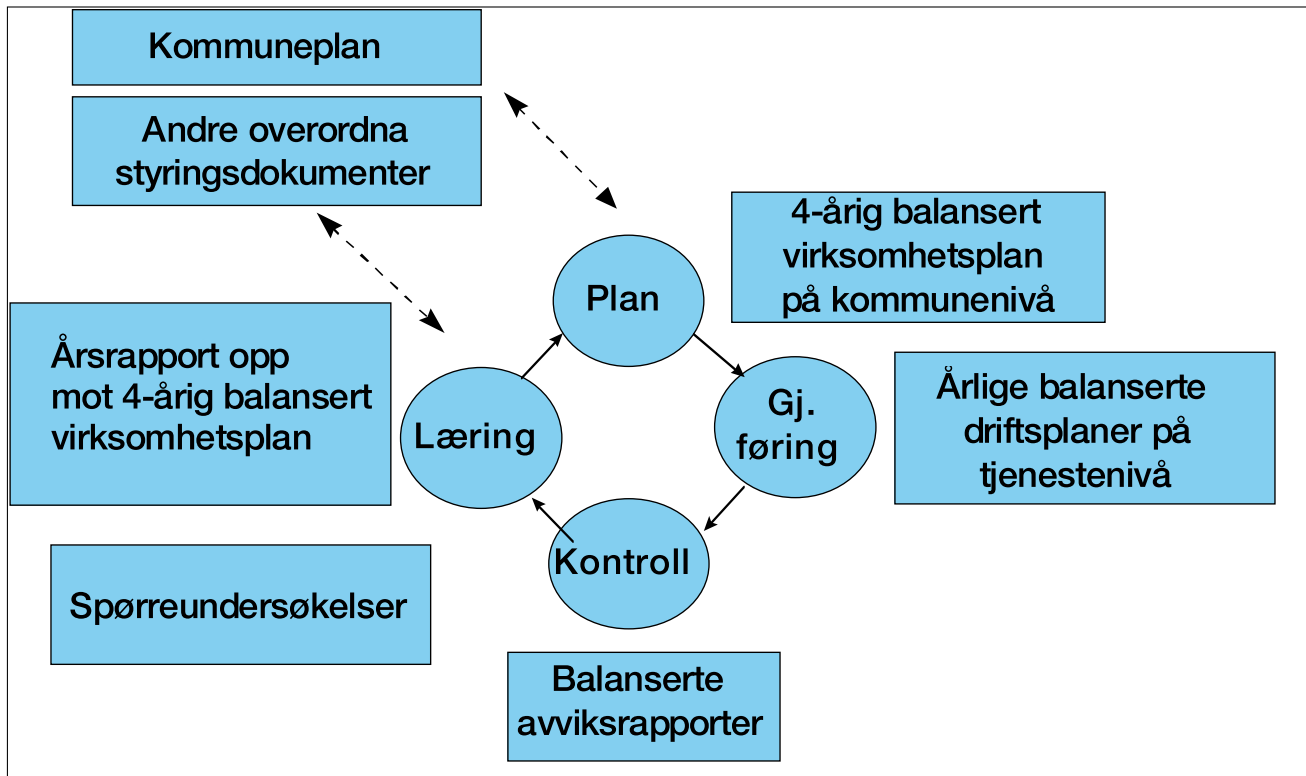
Kommuneplan

Andre overordna styringsdokumenter

4-årig balansert virksomhetsplan på kommunenivå

Plan

Årsrapport opp mot 4-årig balansert virksomhetsplan

Læring

Gj. føring

Årlige balanserte driftsplaner på tjenestenivå

Kontroll

Spørreundersøkelser

Balanserte avviksrapporter